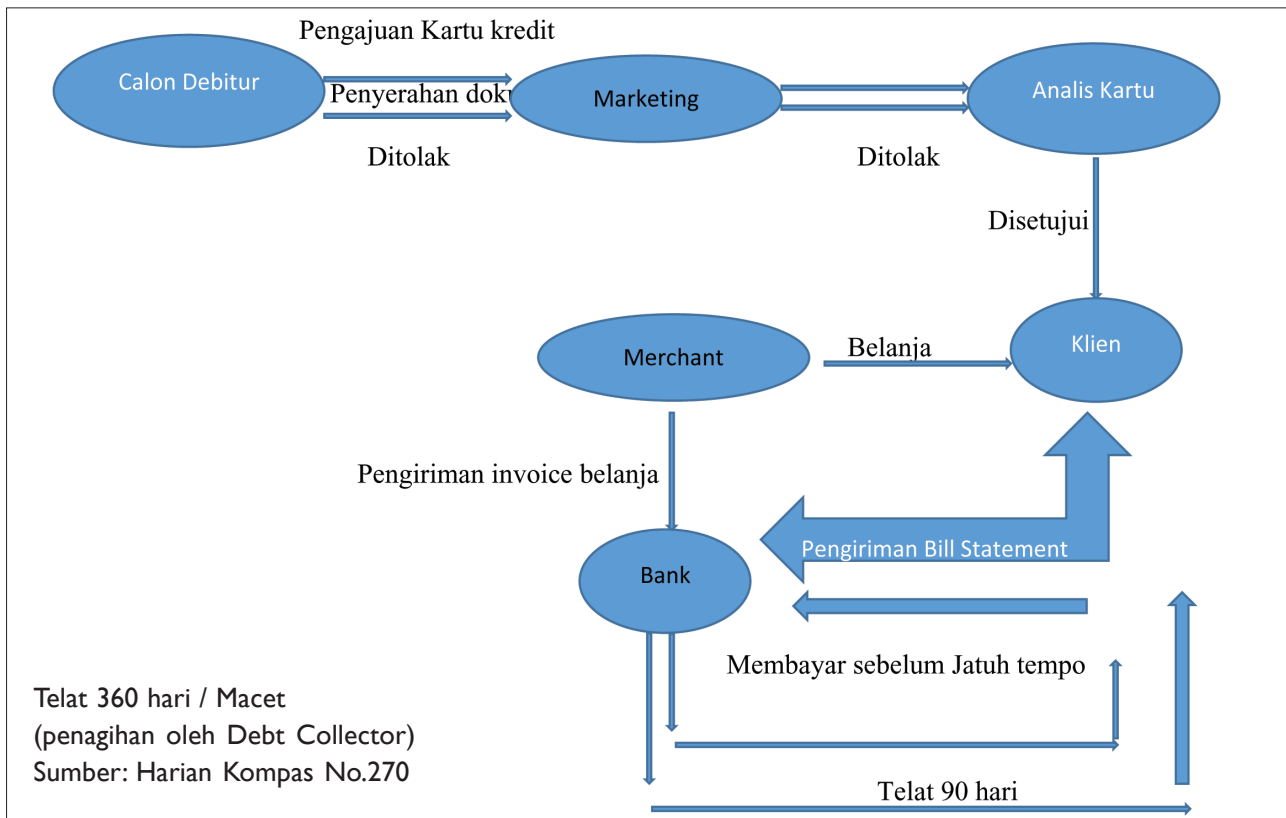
Pengajuan Kartu kredit

Calon Debitur

Penyerahan doku

Marketing

Analis Kartu

Ditolak

Ditolak

Disetujui

Merchant

Belanja

Klien

Pengiriman invoice belanja

Pengiriman Bill Statement

Bank

Membayar sebelum Jatuh tempo

Telat 360 hari / Macet
(penagihan oleh Debt Collector)
Sumber: Harian Kompas No.270

Telat 90 hari